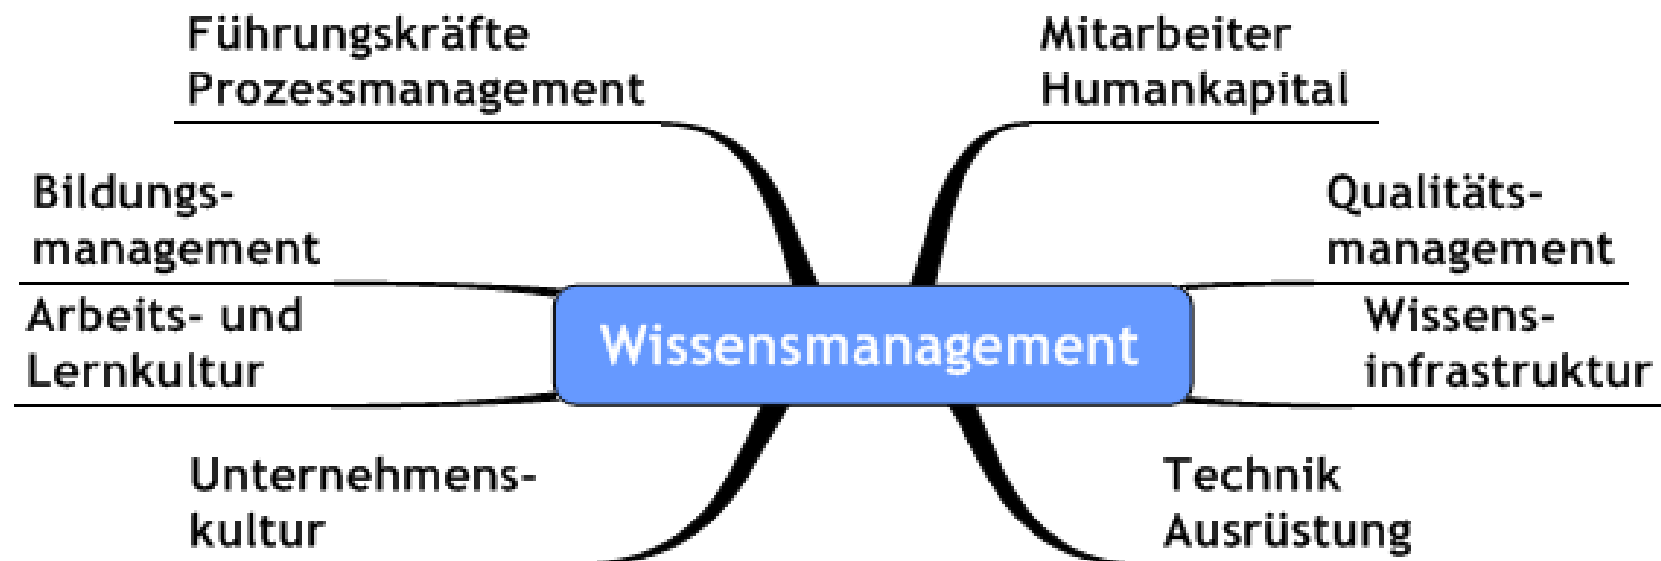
Führungskräfte
Prozessmanagement

Mitarbeiter
Humankapital

Bildungs-
management

Qualitäts-
management

Arbeits- und
Lernkultur

Wissensmanagement

Wissens-
infrastruktur

Unternehmens-
kultur

Technik
Ausrüstung